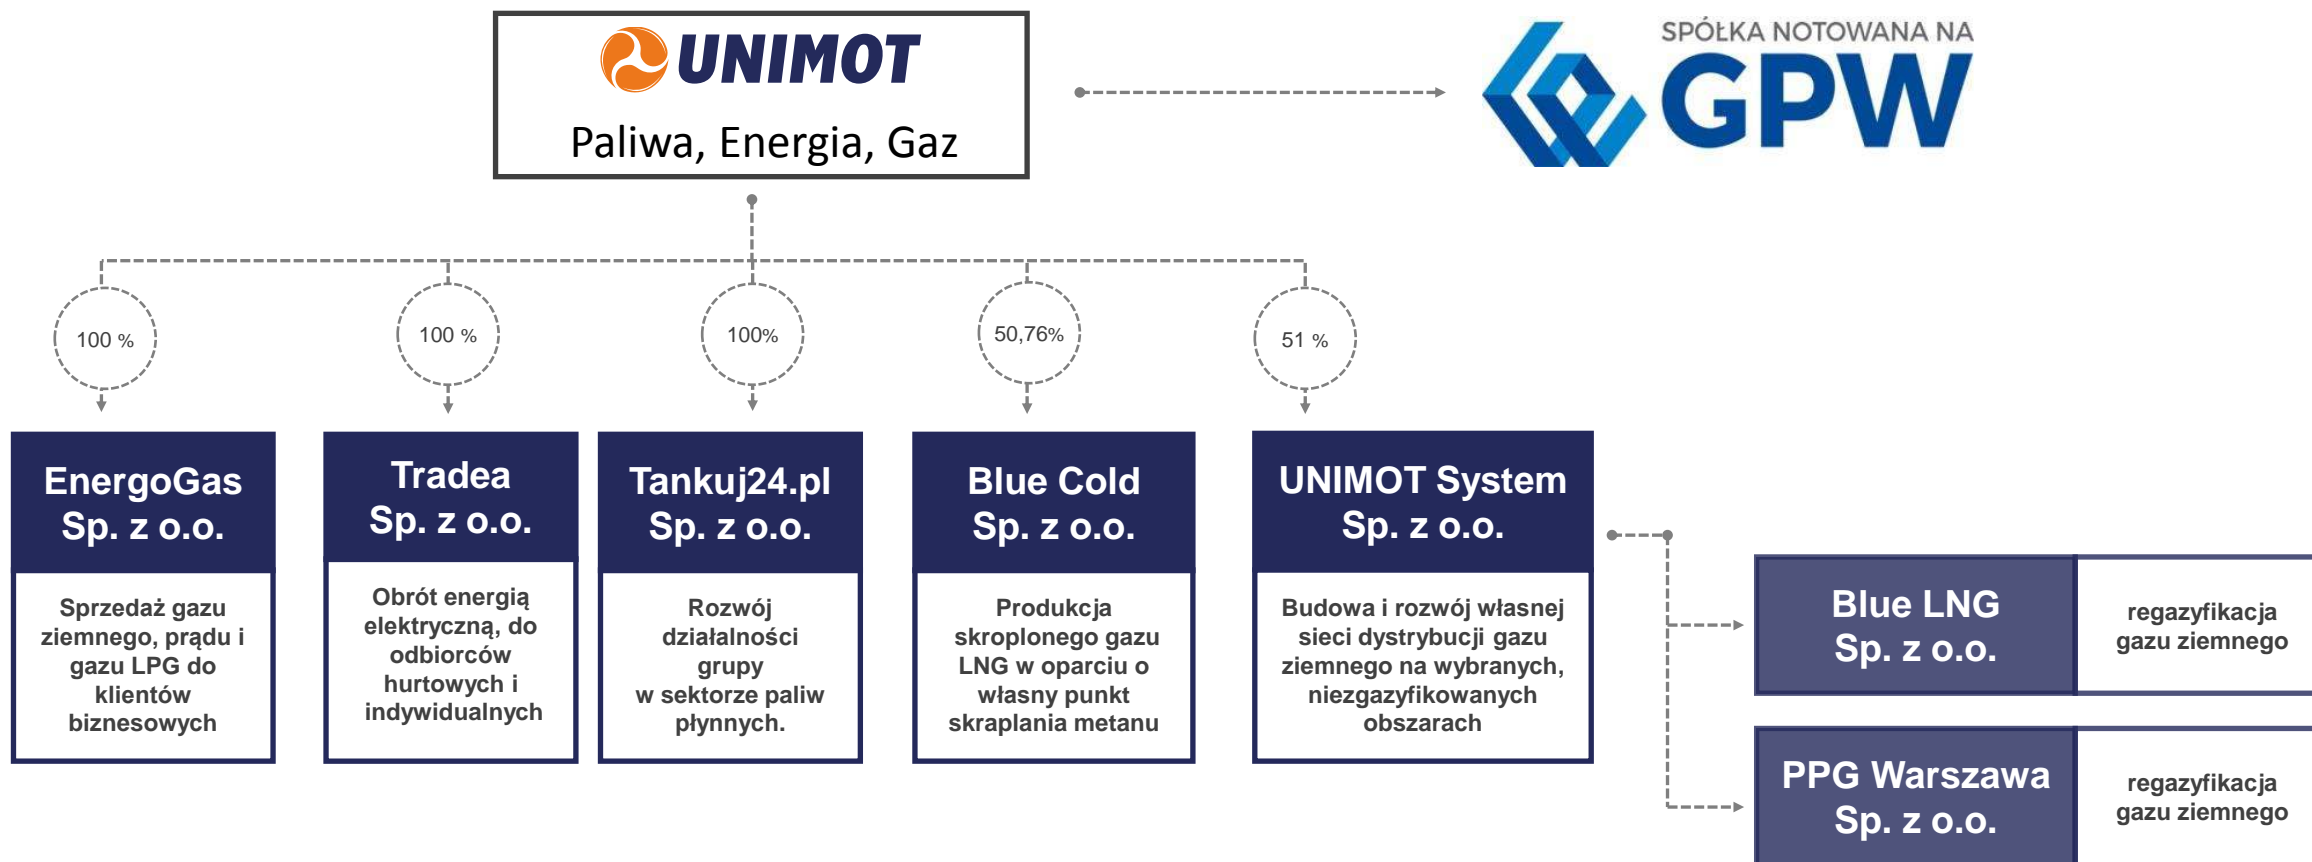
UNIMOT

Paliwa, Energia, Gaz

SPÓŁKA NOTOWANA NA GPW

100 %

100 %

100%

50,76%

51 %

EnergoGas Sp. z o.o.

Sprzedaż gazu ziemnego, prądu i gazu LPG do klientów biznesowych

Tradea Sp. z o.o.

Obrót energią elektryczną, do odbiorców hurtowych i indywidualnych

Tankuj24.pl Sp. z o.o.

Rozwój działalności grupy w sektorze paliw płynnych.

Blue Cold Sp. z o.o.

Produkcja skroplonego gazu LNG w oparciu o własny punkt skraplania metanu

UNIMOT System Sp. z o.o.

Budowa i rozwój własnej sieci dystrybucji gazu ziemnego na wybranych, niezgazyfikowanych obszarach

Blue LNG Sp. z o.o.

regazyfikacja gazu ziemnego

PPG Warszawa Sp. z o.o.

regazyfikacja gazu ziemnego